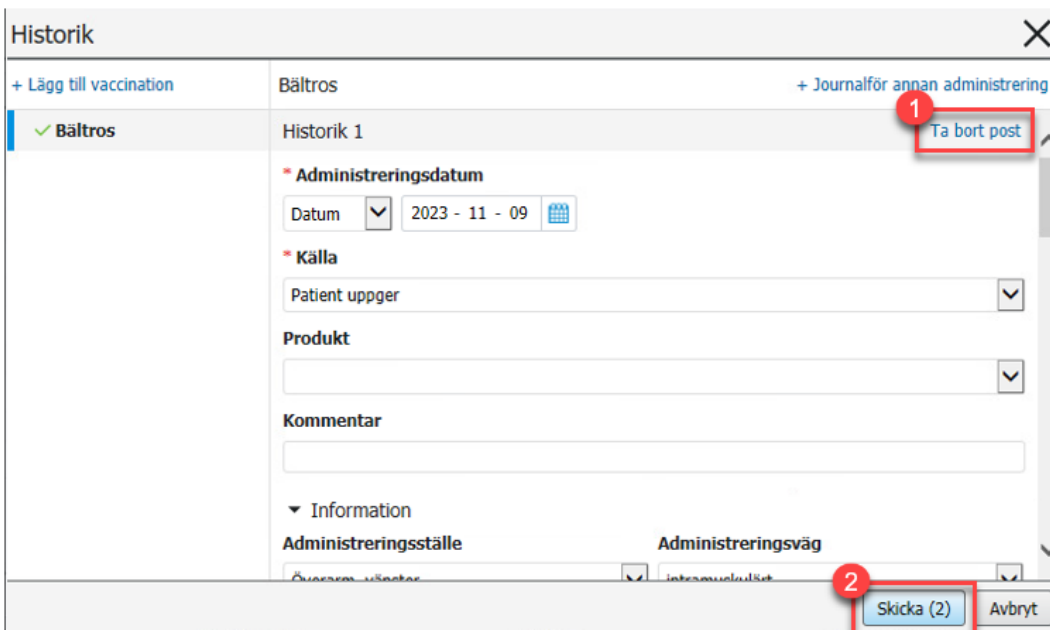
Historik

+ Lägg till vaccination

Bältros

Bältros

+ Journalför annan administrering

Historik 1

1

Ta bort post

* Administreringsdatum

Datum

2023 - 11 - 09

* Källa

Patient uppger

Produkt

Kommentar

Information

Administreringsställe

Administreringsväg

Överarm, vänster

intramuskulärt

2

Skicka (2)

Avbryt